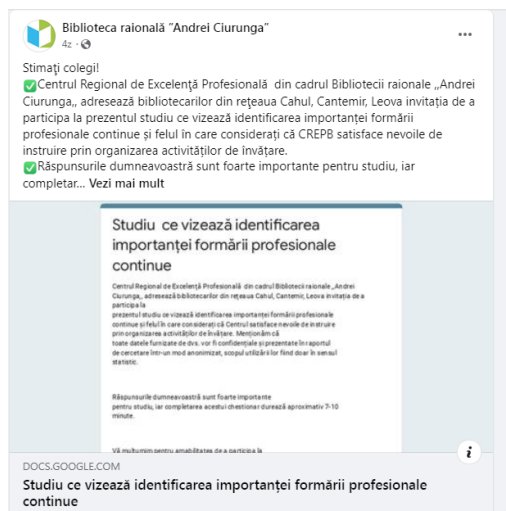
Biblioteca raională "Andrei Ciurunga"
4z · 

Stimaţi colegi!
✅Centrul Regional de Excelenţă Profesională din cadrul Bibliotecii raionale „Andrei Ciurunga„ adresează bibliotecarilor din reţeaua Cahul, Cantemir, Leova invitaţia de a participa la prezentul studiu ce vizează identificarea importanţei formării profesionale continue şi felul în care consideraţi că CREPB satisface nevoile de instruire prin organizarea activităţilor de învăţare.
✅Răspunsurile dumneavoastră sunt foarte importante pentru studiu, iar completar... Vezi mai mult

Studiu ce vizează identificarea importanţei formării profesionale continue

Centrul Regional de Excelenţă Profesională din cadrul Bibliotecii raionale „Andrei Ciurunga„ adresează bibliotecarilor din reţeaua Cahul, Cantemir, Leova invitaţia de a participa la prezentul studiu ce vizează identificarea importanţei formării profesionale continue şi felul în care consideraţi că Centrul satisface nevoile de instruire prin organizarea activităţilor de învăţare. Menţionăm că toate datele furnizate de dvs. vor fi confidenţiale şi prezentate în raportul de cercetare într-un mod anonimizat, scopul utilizării lor fiind doar în sensul statistic.

Răspunsurile dumneavoastră sunt foarte importante pentru studiu, iar completarea acestui chestionar durează aproximativ 7-10 minute.

Vă mulţumim pentru amabilitatea de a participa la

DOCS.GOOGLE.COM
Studiu ce vizează identificarea importanţei formării profesionale continue